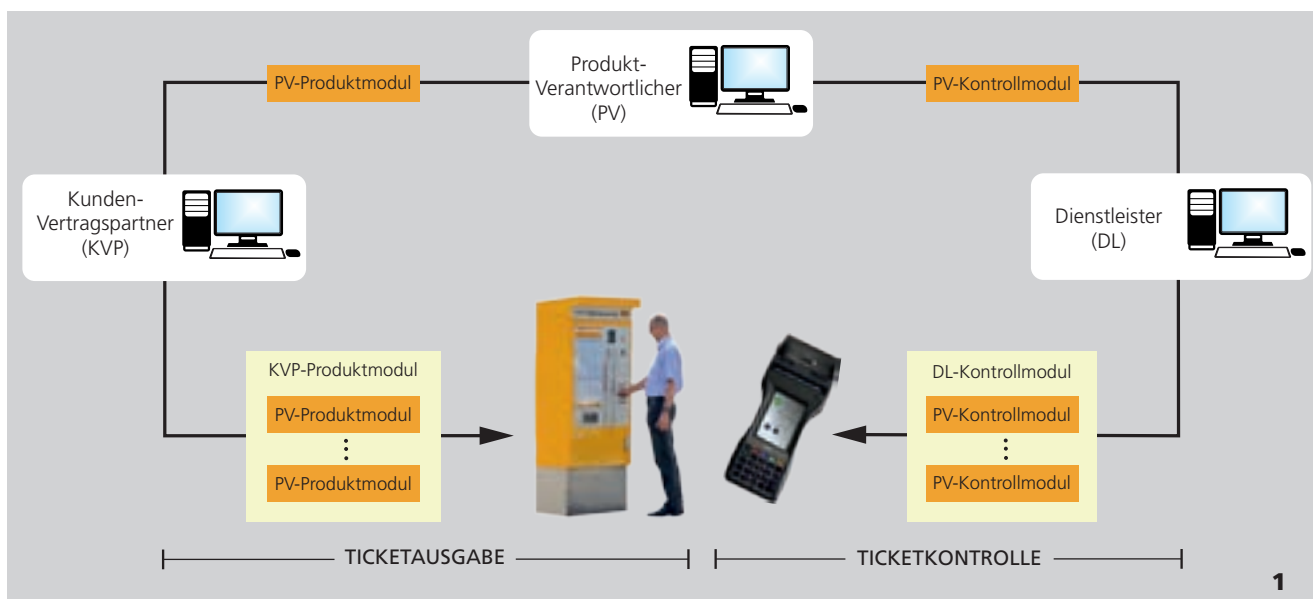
Produkt-Verantwortlicher (PV)

PV-Produktmodul

PV-Kontrollmodul

Kunden-Vertragspartner (KVP)

Dienstleister (DL)

KVP-Produktmodul

PV-Produktmodul

⋮

PV-Produktmodul

DL-Kontrollmodul

PV-Kontrollmodul

⋮

PV-Kontrollmodul

TICKETAUSGABE

TICKETKONTROLLE

1